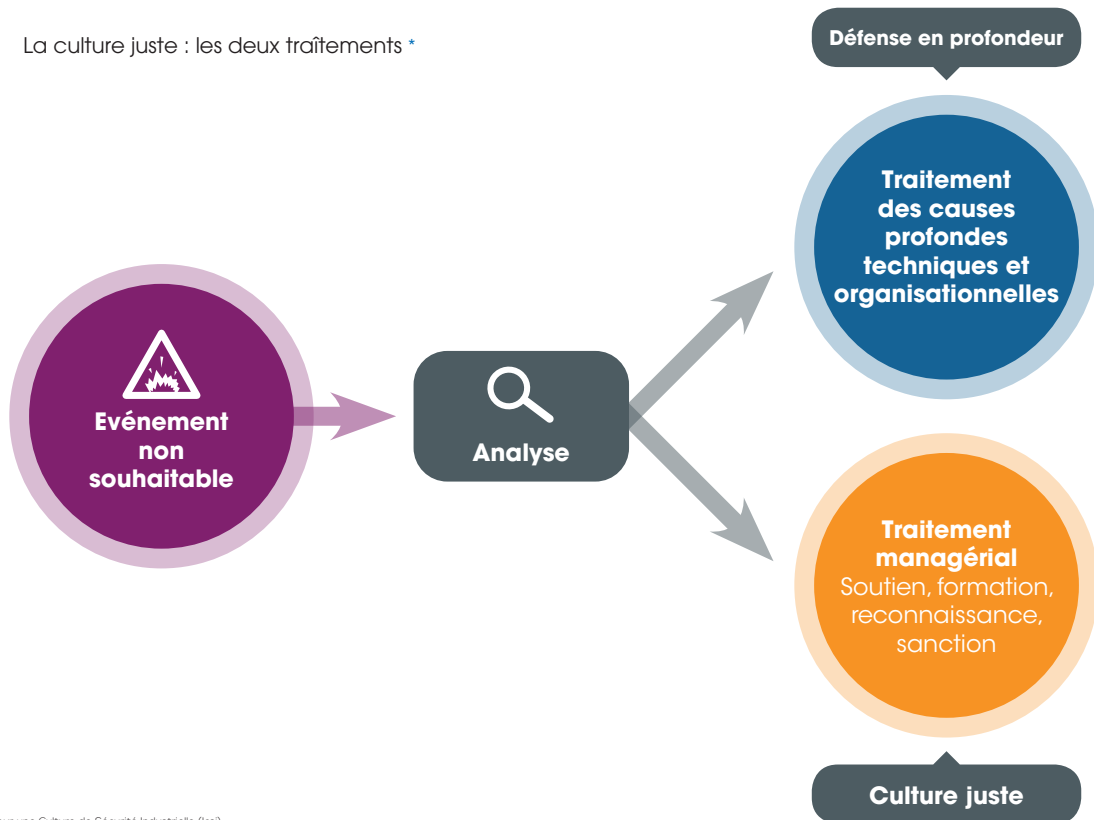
La culture juste : les deux traîtements *

Défense en profondeur

Evénement non souhaitable

Analyse

Traitement des causes profondes techniques et organisationnelles

Traitement managérial
Soutien, formation, reconnaissance, sanction

Culture juste

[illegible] une Culture de Sécurité Industrielle (Icsi)